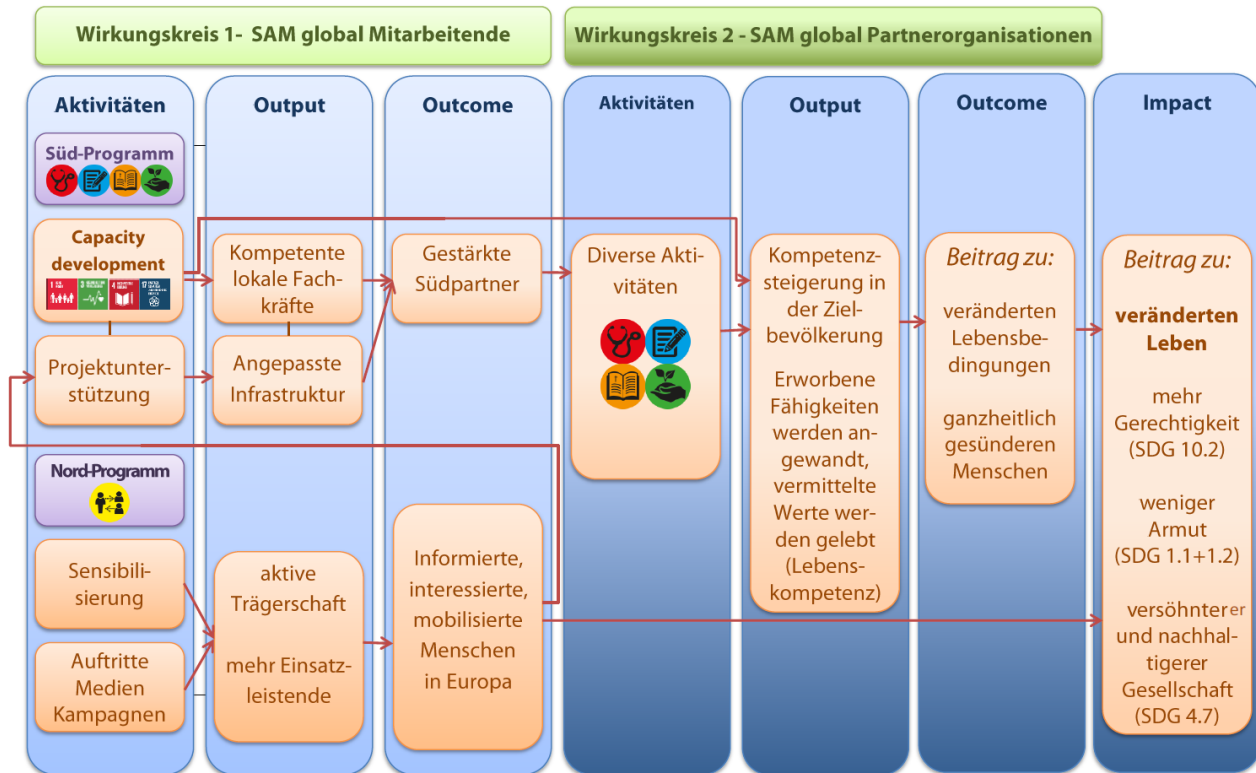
Wirkungskreis 1- SAM global Mitarbeitende

Wirkungskreis 2 - SAM global Partnerorganisationen

Aktivitäten

Output

Outcome

Aktivitäten

Output

Outcome

Impact

Süd-Programm

Capacity development

Projektunterstützung

Nord-Programm

Sensibilisierung

Auftritte Medien Kampagnen

Kompetente lokale Fachkräfte

Angepasste Infrastruktur

aktive Trägerschaft

mehr Einsatzleistende

Gestärkte Südpartner

Informierte, interessierte, mobilisierte Menschen in Europa

Diverse Aktivitäten

Kompetenzsteigerung in der Zielbevölkerung

Erworbene Fähigkeiten werden angewandt, vermittelte Werte werden gelebt (Lebenskompetenz)

Beitrag zu:

veränderten Lebensbedingungen

ganzheitlich gesünderen Menschen

Beitrag zu:

veränderten Leben

mehr Gerechtigkeit (SDG 10.2)

weniger Armut (SDG 1.1+1.2)

versöhnterer und nachhaltigerer Gesellschaft (SDG 4.7)